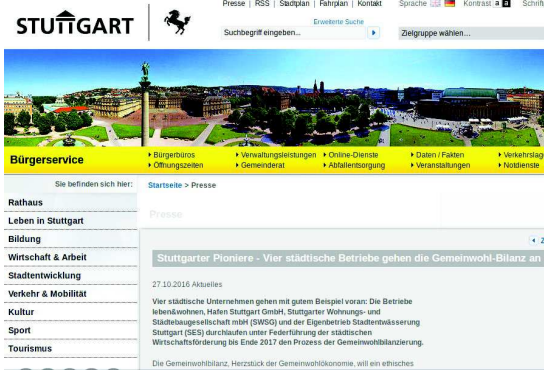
STUTTGART

Presse | RSS | Stadtplan | Fahrplan | Kontakt Sprache Kontrast a a Schrift

Erweiterte Suche
Suchbegriff eingeben...
Zielgruppe wählen...

Bürgerservice
• Bürgerbüros
• Öffnungszeiten
• Verwaltungsleistungen
• Gemeinderat
• Online-Dienste
• Abfallentsorgung
• Daten / Fakten
• Veranstaltungen
• Verkehrslag
• Notdienste

Sie befinden sich hier: Startseite > Presse

Rathaus
Leben in Stuttgart
Bildung
Wirtschaft & Arbeit
Stadtentwicklung
Verkehr & Mobilität
Kultur
Sport
Tourismus

Presse

Stuttgarter Pioniere - Vier städtische Betriebe gehen die Gemeinwohl-Bilanz an

27.10.2016 Aktuelles

Vier städtische Unternehmen gehen mit gutem Beispiel voran: Die Betriebe leben&wohnen, Hafen Stuttgart GmbH, Stuttgarter Wohnungs- und Städtebaugesellschaft mbH (SWSG) und der Eigenbetrieb Stadtentwässerung Stuttgart (SES) durchlaufen unter Federführung der städtischen Wirtschaftsförderung bis Ende 2017 den Prozess der Gemeinwohlbilanzierung.

Die Gemeinwohlbilanz, Herzstück der Gemeinwohlökonomie, will ein ethisches